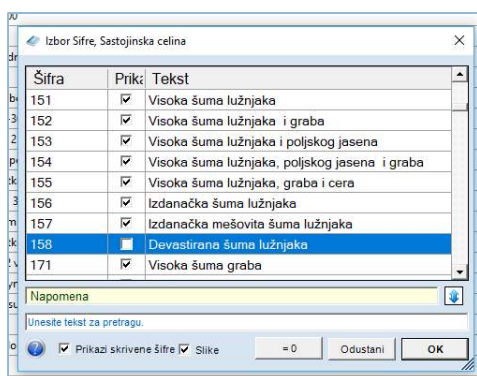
Izbor Sifre, Sastojinska celina

| Šifra | Prika | Tekst |
|---|---|---|
| 151 | ☑ | Visoka šuma lužnjaka |
| 152 | ☑ | Visoka šuma lužnjaka i graba |
| 153 | ☑ | Visoka šuma lužnjaka i poljskog jasena |
| 154 | ☑ | Visoka šuma lužnjaka, poljskog jasena i graba |
| 155 | ☑ | Visoka šuma lužnjaka, graba i cera |
| 156 | ☑ | Izdanačka šuma lužnjaka |
| 157 | ☑ | Izdanačka mešovita šuma lužnjaka |
| 158 | ☐ | Devastirana šuma lužnjaka |
| 171 | ☑ | Visoka šuma graba |

Napomena

Unesite tekst za pretragu.

Prikazi skrivene šifre Slike
= 0
Odustani
OK